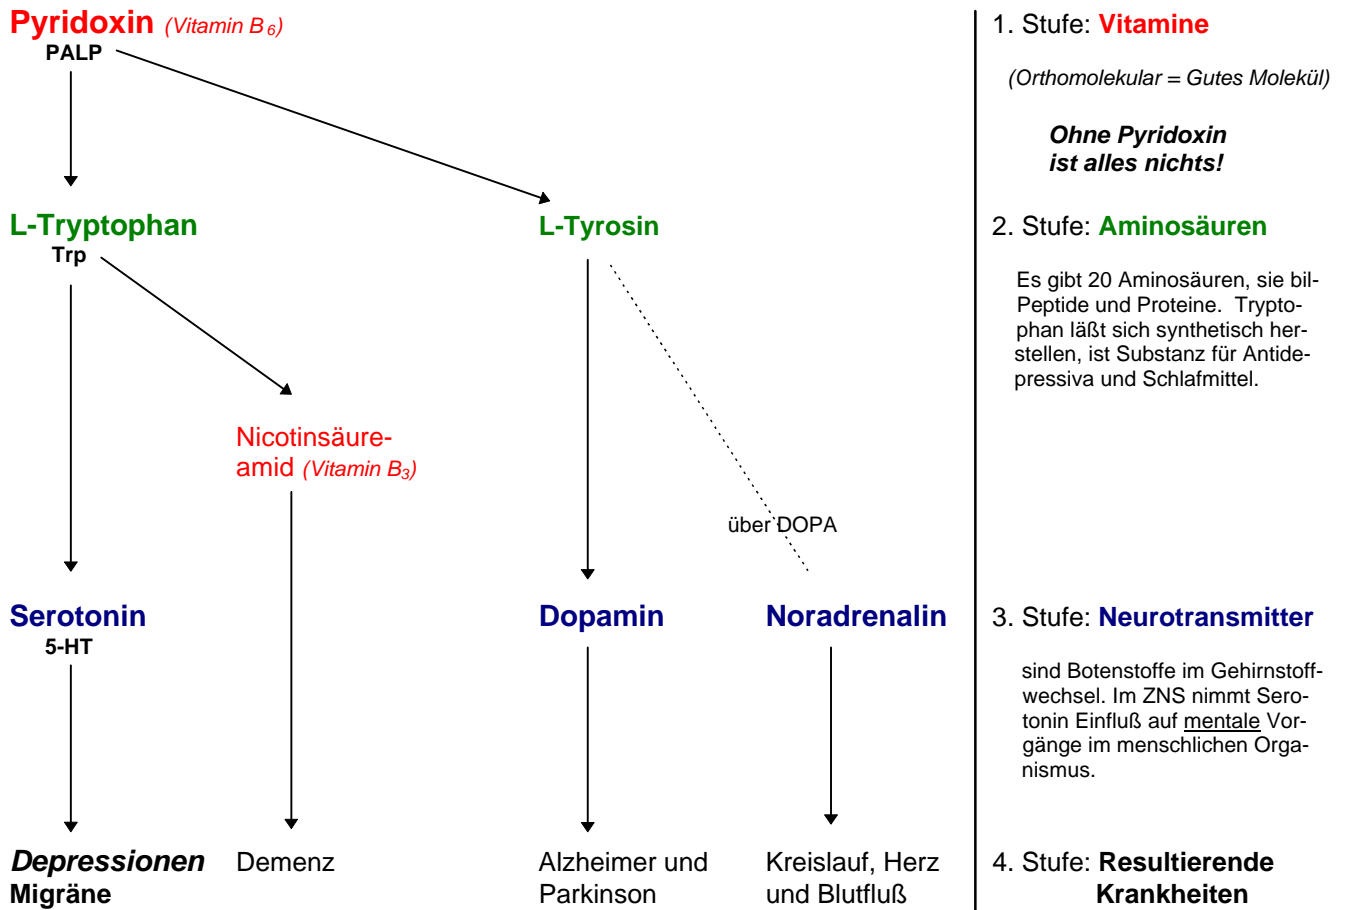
Pyridoxin (Vitamin $B_6$)
PALP

1. Stufe: Vitamine

(Orthomolekular = Gutes Molekül)

Ohne Pyridoxin ist alles nichts!

L-Tryptophan
Trp

L-Tyrosin

2. Stufe: Aminosäuren

Es gibt 20 Aminosäuren, sie bil-Peptide und Proteine. Tryptophan läßt sich synthetisch herstellen, ist Substanz für Antidepressiva und Schlafmittel.

Nicotinsäureamid (Vitamin $B_3$)

über DOPA

Serotonin
5-HT

Dopamin

Noradrenalin

3. Stufe: Neurotransmitter

sind Botenstoffe im Gehirnstoffwechsel. Im ZNS nimmt Serotonin Einfluß auf mentale Vorgänge im menschlichen Organismus.

Depressionen
Migräne

Demenz

Alzheimer und Parkinson

Kreislauf, Herz und Blutfluß

4. Stufe: Resultierende Krankheiten